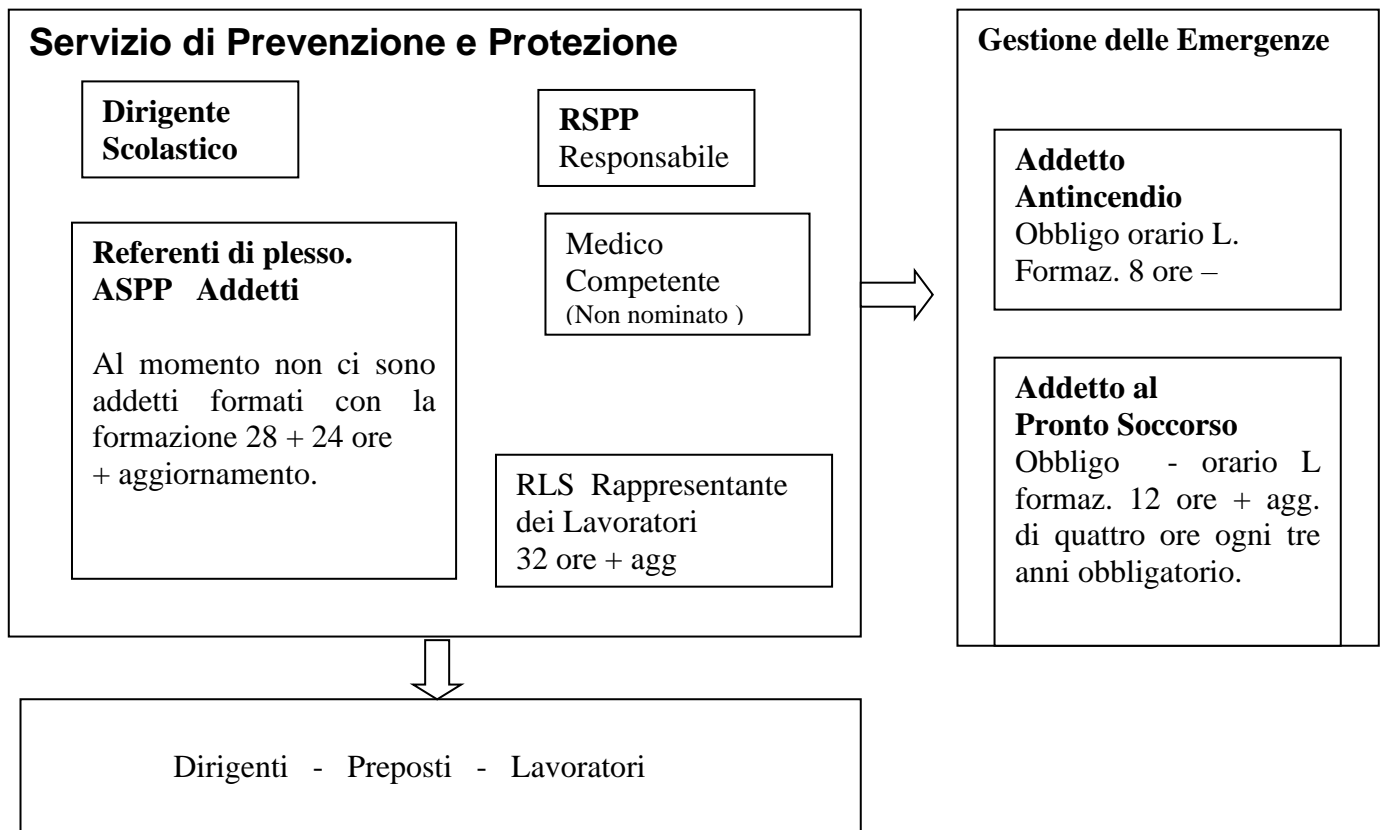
Servizio di Prevenzione e Protezione

Dirigente Scolastico

RSPP
Responsabile

Referenti di plesso.
ASPP Addetti

Al momento non ci sono addetti formati con la formazione 28 + 24 ore + aggiornamento.

Medico Competente
(Non nominato )

RLS Rappresentante dei Lavoratori
32 ore + agg

Gestione delle Emergenze

Addetto Antincendio
Obbligo orario L. Formaz. 8 ore –

Addetto al Pronto Soccorso
Obbligo - orario L formaz. 12 ore + agg. di quattro ore ogni tre anni obbligatorio.

Dirigenti - Preposti - Lavoratori